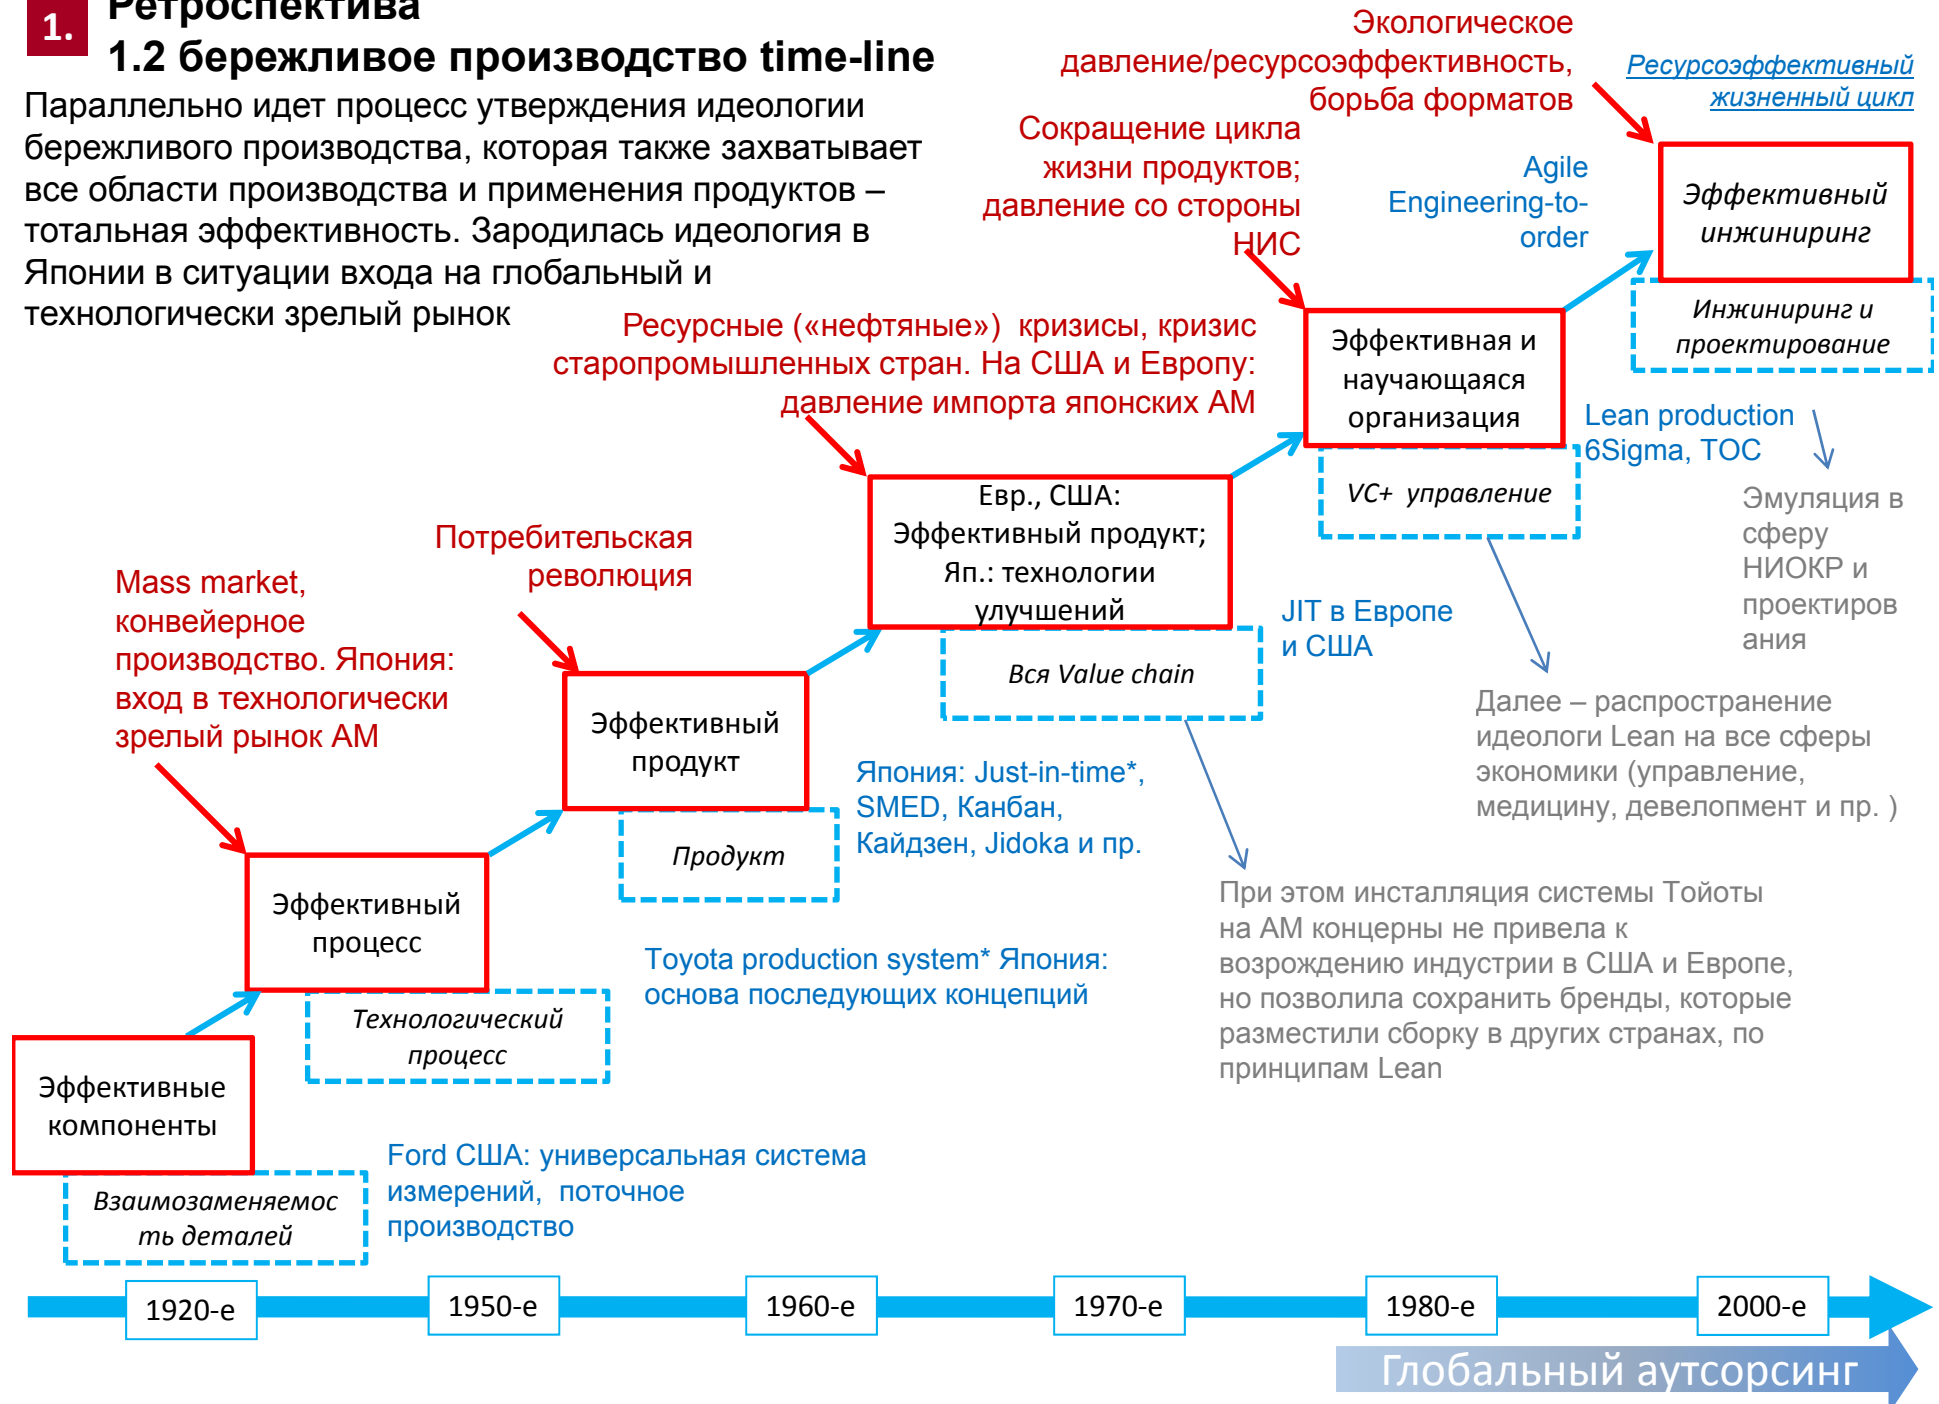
1. Ретроспектива
1.2 бережливое производство time-line

Параллельно идет процесс утверждения идеологии бережливого производства, которая также захватывает все области производства и применения продуктов – тотальная эффективность. Зародилась идеология в Японии в ситуации входа на глобальный и технологически зрелый рынок

Экологическое давление/ресурсоэффективность, борьба форматов

Ресурсоэффективный жизненный цикл

Сокращение цикла жизни продуктов; давление со стороны НИС

Agile Engineering-to-order

Эффективный инжиниринг

Инжиниринг и проектирование

Ресурсные («нефтяные») кризисы, кризис старопромышленных стран. На США и Европу: давление импорта японских АМ

Эффективная и научающаяся организация

Lean production 6Sigma, TOC

VC+ управление

Эмуляция в сферу НИОКР и проектирования

Евр., США: Эффективный продукт; Яп.: технологии улучшений

Вся Value chain

JIT в Европе и США

Далее – распространение идеологи Lean на все сферы экономики (управление, медицину, девелопмент и пр. )

Потребительская революция

Mass market, конвейерное производство. Япония: вход в технологически зрелый рынок АМ

Эффективный продукт

Продукт

Япония: Just-in-time*, SMED, Канбан, Кайдзен, Jidoka и пр.

При этом инсталляция системы Тойоты на АМ концерны не привела к возрождению индустрии в США и Европе, но позволила сохранить бренды, которые разместили сборку в других странах, по принципам Lean

Эффективный процесс

Технологический процесс

Toyota production system* Япония: основа последующих концепций

Эффективные компоненты

Взаимозаменяемость деталей

Ford США: универсальная система измерений, поточное производство

1920-е
1950-е
1960-е
1970-е
1980-е
2000-е

Глобальный аутсорсинг